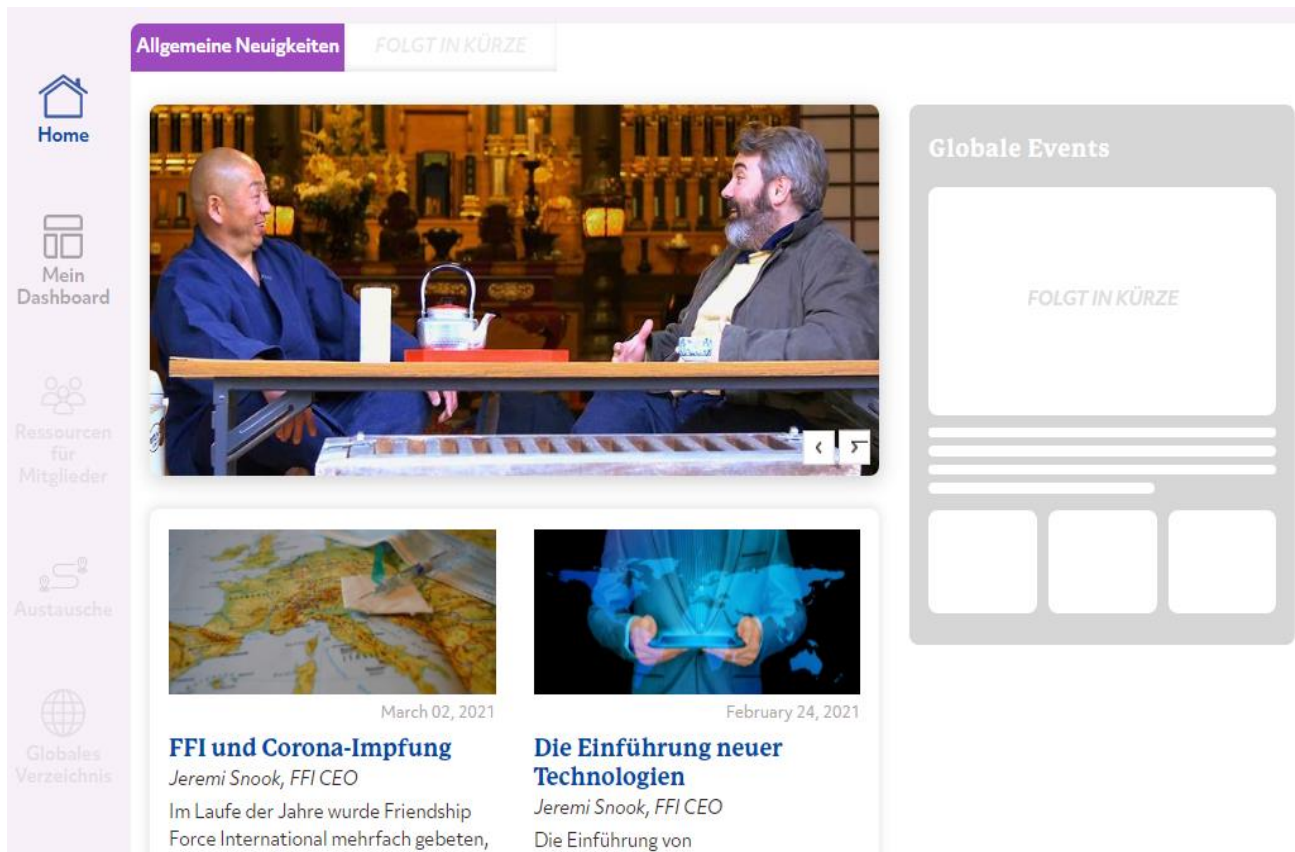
Allgemeine Neuigkeiten
FOLGT IN KÜRZE

Home

Mein Dashboard

Ressourcen für Mitglieder

Austausche

Globales Verzeichnis

Globale Events

FOLGT IN KÜRZE

March 02, 2021

FFI und Corona-Impfung

Jeremi Snook, FFI CEO

Im Laufe der Jahre wurde Friendship Force International mehrfach gebeten,

February 24, 2021

Die Einführung neuer Technologien

Jeremi Snook, FFI CEO

Die Einführung von